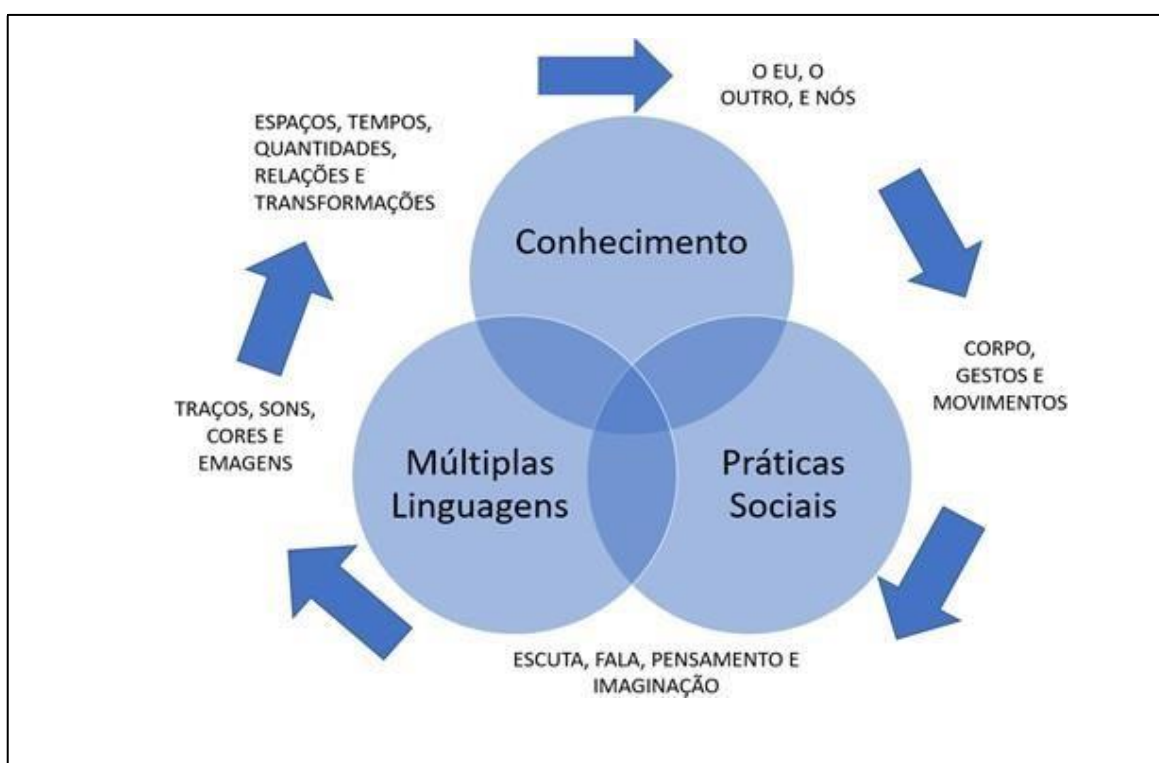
O EU, O OUTRO, E NÓS

ESPAÇOS, TEMPOS, QUANTIDADES, RELAÇÕES E TRANSFORMAÇÕES

Conhecimento

CORPO, GESTOS E MOVIMENTOS

TRAÇOS, SONS, CORES E EMAGENS

Múltiplas Linguagens

Práticas Sociais

ESCUTA, FALA, PENSAMENTO E IMAGINAÇÃO